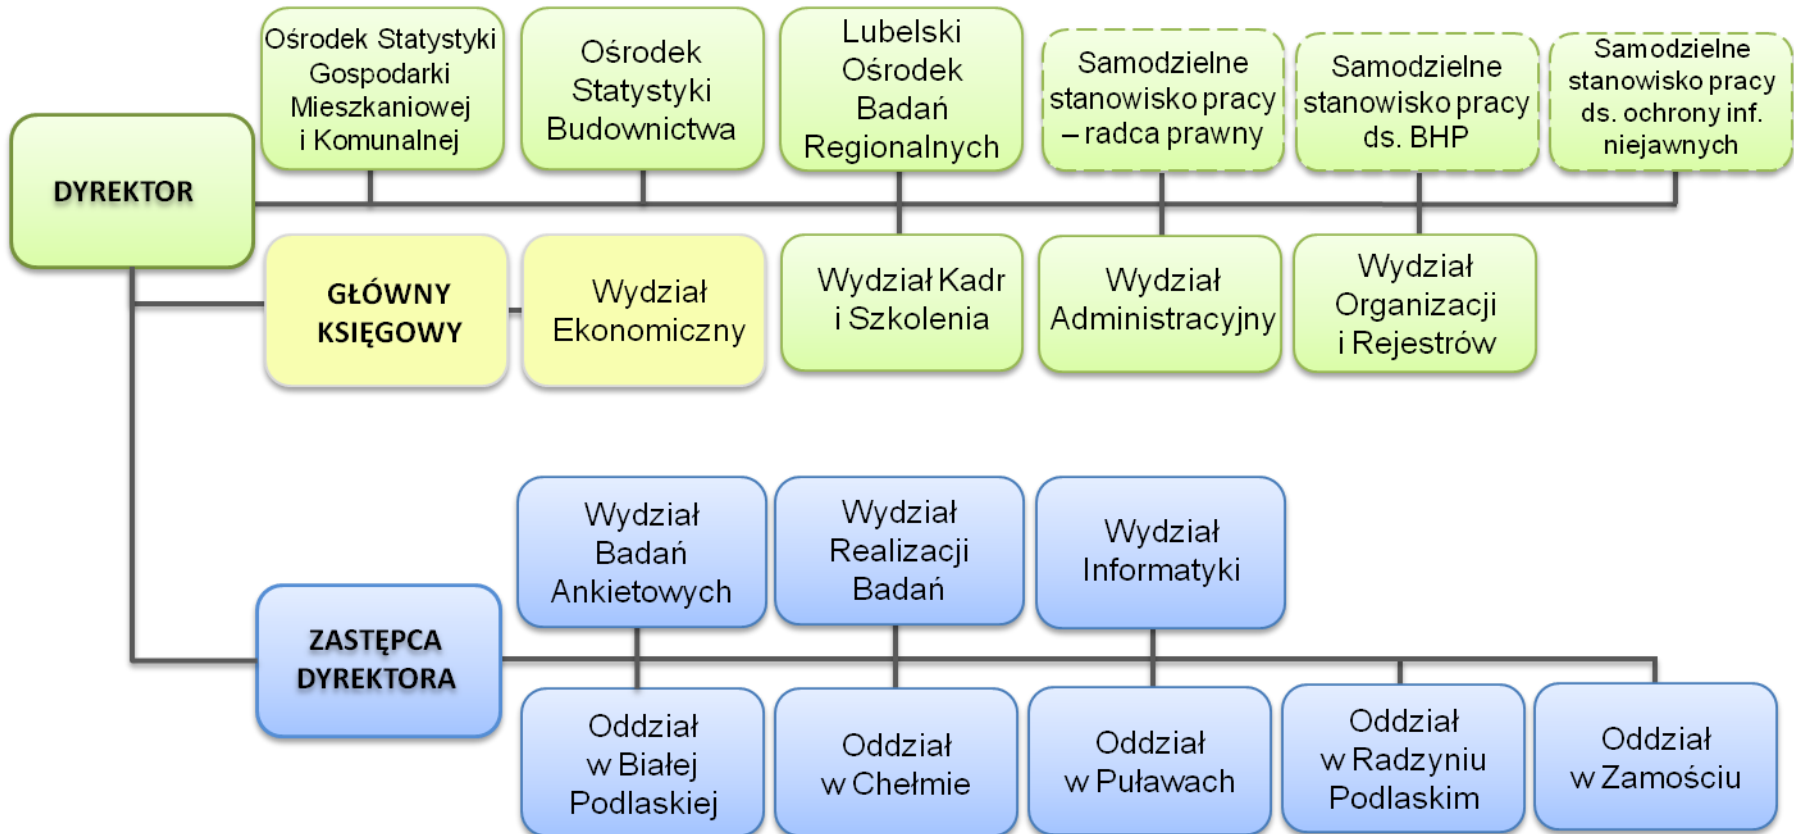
DYREKTOR

Ośrodek Statystyki Gospodarki Mieszkaniowej i Komunalnej

Ośrodek Statystyki Budownictwa

Lubelski Ośrodek Badań Regionalnych

Samodzielne stanowisko pracy – radca prawny

Samodzielne stanowisko pracy ds. BHP

Samodzielne stanowisko pracy ds. ochrony inf. niejawnych

GŁÓWNY KSIĘGOWY

Wydział Ekonomiczny

Wydział Kadr i Szkolenia

Wydział Administracyjny

Wydział Organizacji i Rejestrów

Wydział Badań Ankietowych

Wydział Realizacji Badań

Wydział Informatyki

ZASTĘPCA DYREKTORA

Oddział w Białej Podlaskiej

Oddział w Chełmie

Oddział w Puławach

Oddział w Radzyniu Podlaskim

Oddział w Zamościu